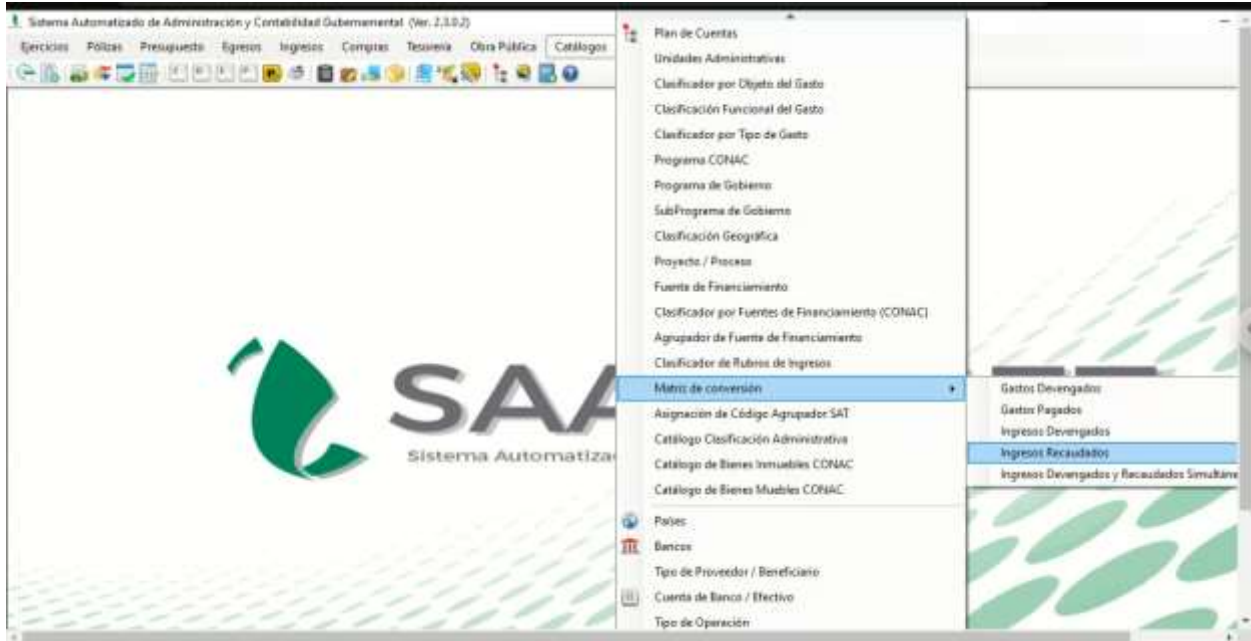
Sistema Automatizado de Administración y Contabilidad Gubernamental (Ver. 2.3.0.2)

Ejercicios Pólizas Presupuesto Egresos Ingresos Compras Tesorería Obra Pública Catálogos

Plan de Cuentas
Unidades Administrativas
Clasificador por Objeto del Gasto
Clasificación Funcional del Gasto
Clasificador por Tipo de Gasto
Programa CONAC
Programa de Gobierno
SubPrograma de Gobierno
Clasificación Geográfica
Proyecto / Proceso
Fuente de Financiamiento
Clasificador por Fuentes de Financiamiento (CONAC)
Agrupador de Fuente de Financiamiento
Clasificador de Rubros de Ingresos
Matriz de conversión
Asignación de Código Agrupador SAT
Catálogo Clasificación Administrativa
Catálogo de Bienes Inmuebles CONAC
Catálogo de Bienes Muebles CONAC
Países
Bancos
Tipo de Proveedor / Beneficiario
Cuenta de Banco / Efectivo
Tipo de Operación

Gastos Devengados
Gastos Pagados
Ingresos Devengados
Ingresos Recaudados
Ingresos Devengados y Recaudados Simultáne

SAA
Sistema Automatiza